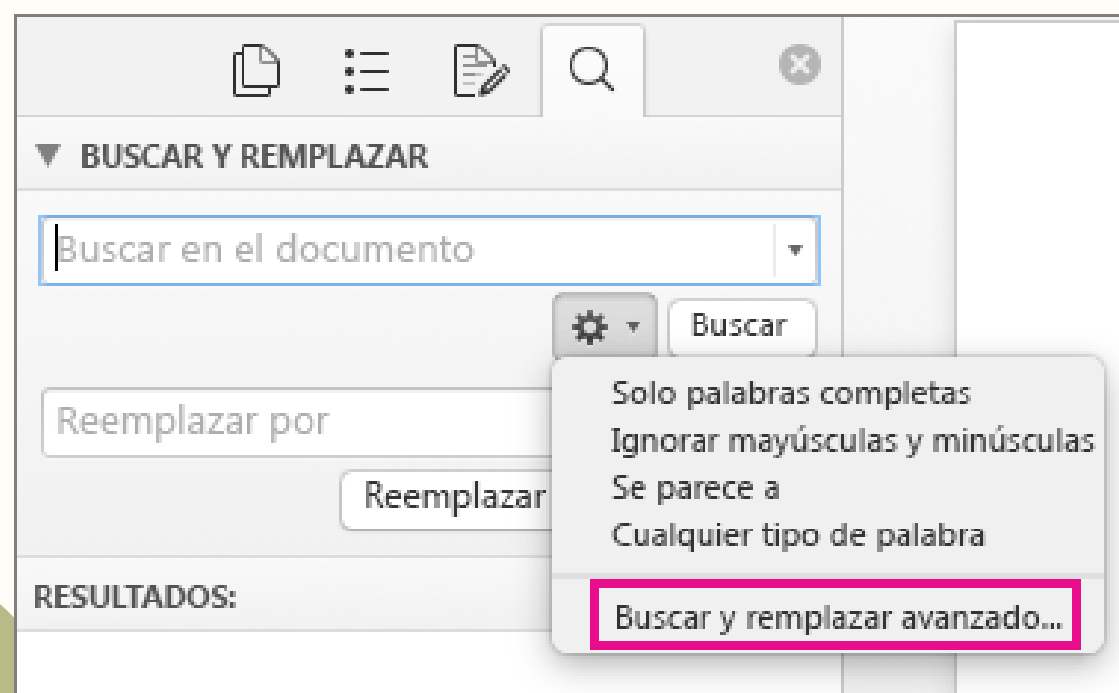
BUSCAR Y REMPLAZAR

Buscar en el documento

Buscar

Reemplazar por

Reemplazar

Solo palabras completas
Ignorar mayúsculas y minúsculas
Se parece a
Cualquier tipo de palabra

Buscar y remplazar avanzado...

RESULTADOS: